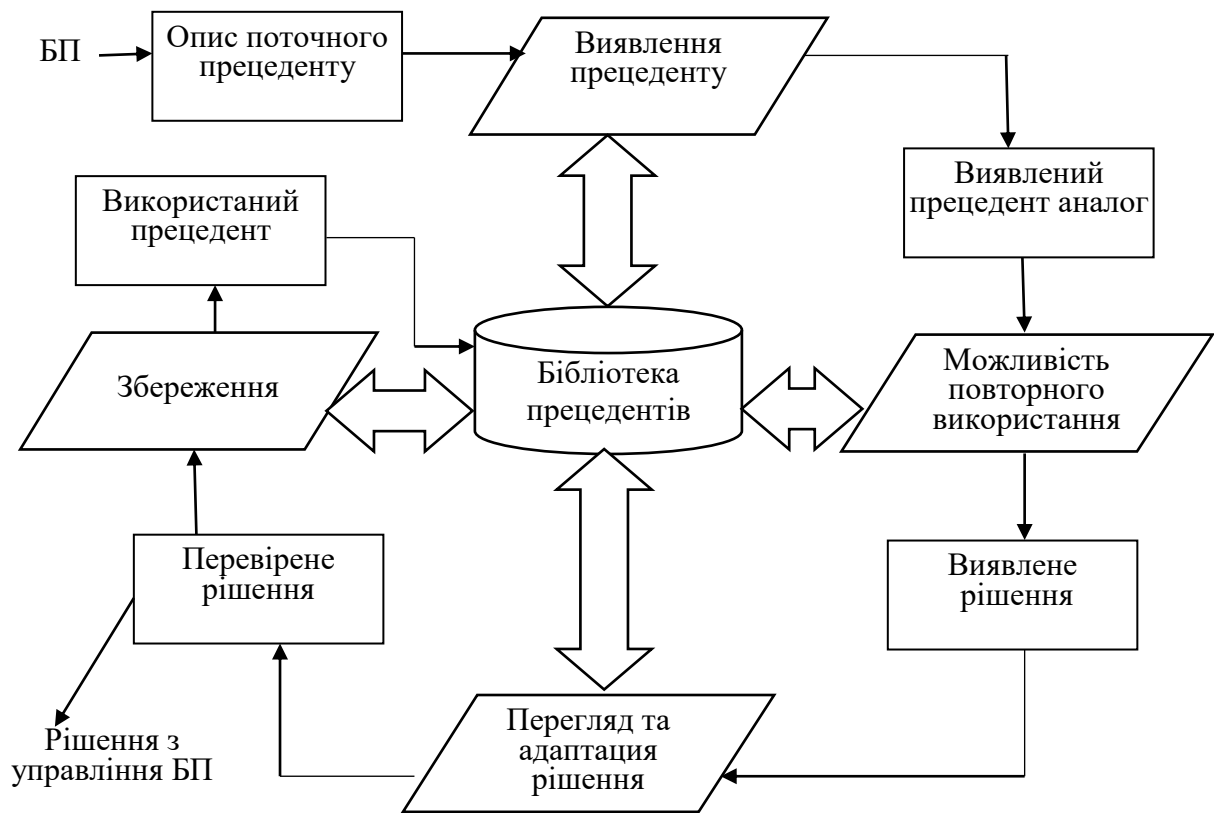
БП

Опис поточного прецеденту

Виявлення прецеденту

Використаний прецедент

Виявлений прецедент аналог

Збереження

Бібліотека прецедентів

Можливість повторного використання

Перевірене рішення

Виявлене рішення

Рішення з управління БП

Перегляд та адаптация рішення